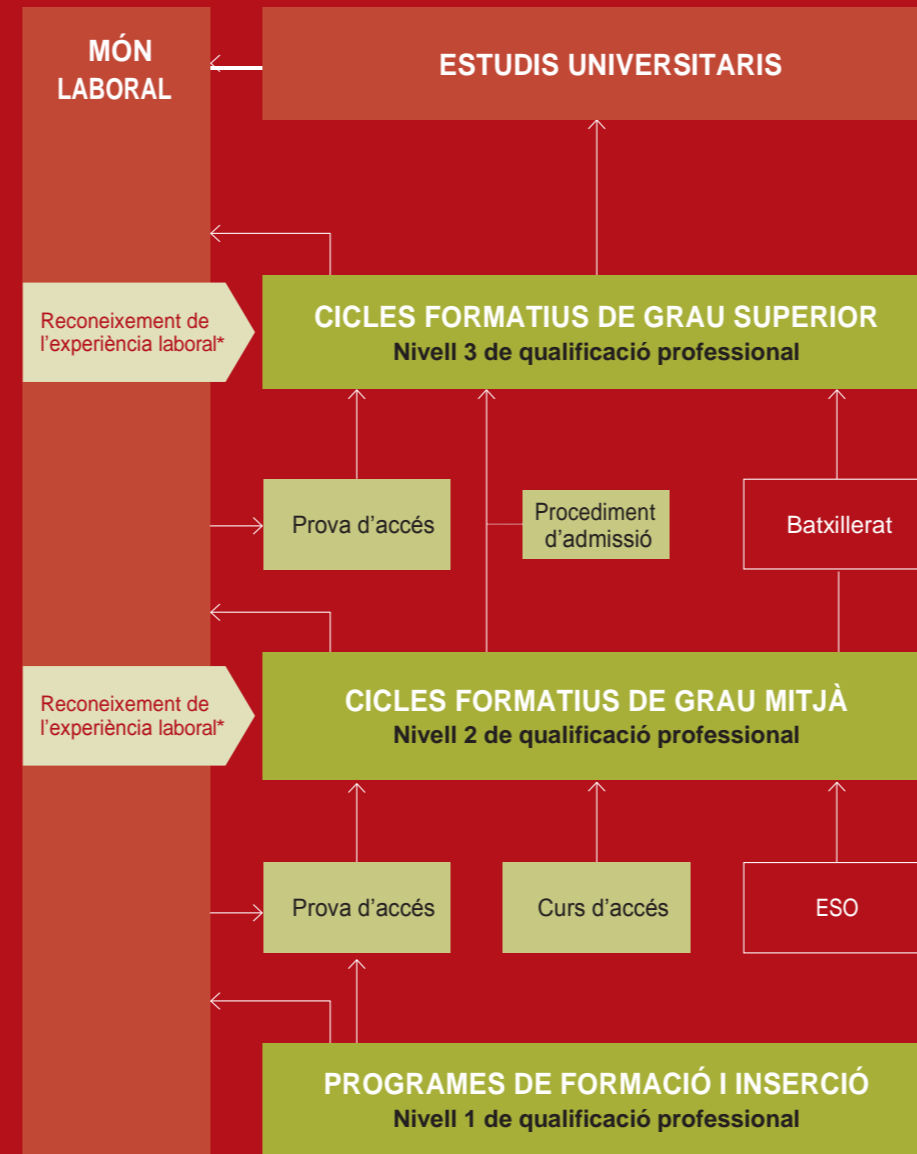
MÓN LABORAL

ESTUDIS UNIVERSITARIS

Reconeixement de l'experiència laboral*

CICLES FORMATIUS DE GRAU SUPERIOR
Nivell 3 de qualificació professional

Prova d'accés

Procediment d'admissió

Batxillerat

Reconeixement de l'experiència laboral*

CICLES FORMATIUS DE GRAU MITJÀ
Nivell 2 de qualificació professional

Prova d'accés

Curs d'accés

ESO

PROGRAMES DE FORMACIÓ I INSERCIÓ
Nivell 1 de qualificació professional